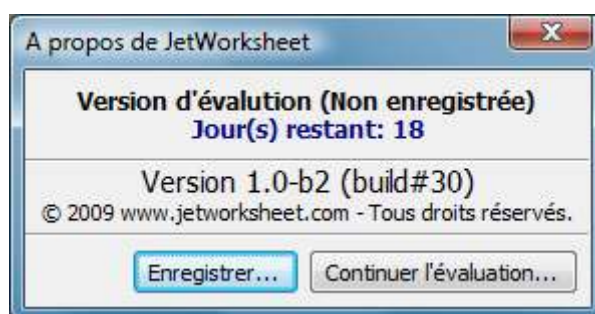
A propos de JetWorksheet

Version d'évalution (Non enregistrée)
Jour(s) restant: 18

Version 1.0-b2 (build#30)
© 2009 www.jetworksheet.com - Tous droits réservés.

Enregistrer...
Continuer l'évaluation...